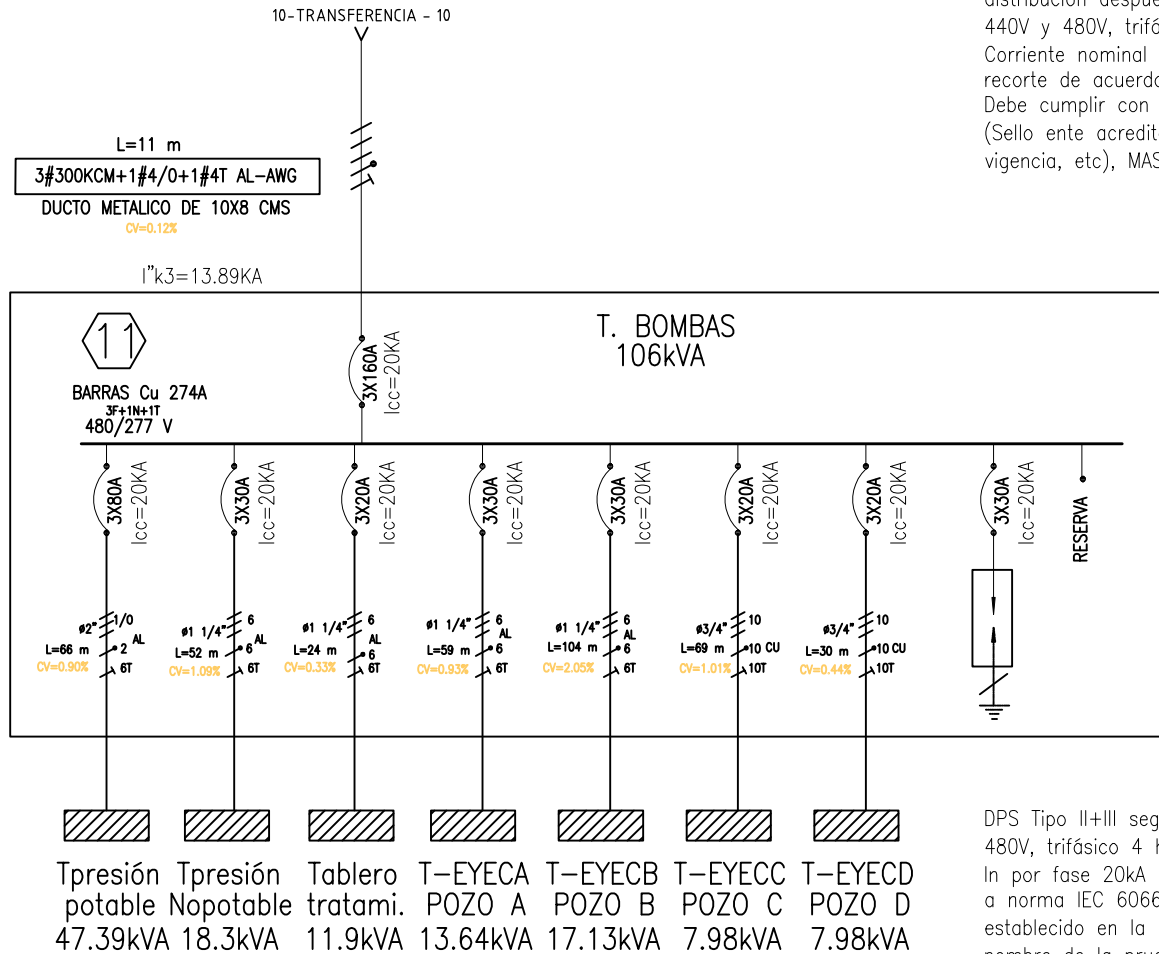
10-TRANSFERENCIA - 10

distribución despue
440V y 480V, trifá
Corriente nominal
recorte de acuerdo
Debe cumplir con
(Sello ente acredit
vigencia, etc), MAS

L=11 m
3#300KCM+1#4/0+1#4T AL-AWG
DUCTO METALICO DE 10X8 CMS
CV=0.12%

I"k3=13.89KA

11

BARRAS Cu 274A
3F+1N+1T
480/277 V

3X160A
Icc=20KA

T. BOMBAS
106kVA

3X80A Icc=20KA
3X30A Icc=20KA
3X20A Icc=20KA
3X30A Icc=20KA
3X30A Icc=20KA
3X20A Icc=20KA
3X20A Icc=20KA
3X30A Icc=20KA
RESERVA

ø2" 1/0 2 AL 6T L=66 m CV=0.90%
ø1 1/4" 6 6 AL 6T L=52 m CV=1.09%
ø1 1/4" 6 AL 6 6T L=24 m CV=0.33%
ø1 1/4" 6 AL 6 6T L=59 m CV=0.93%
ø1 1/4" 6 AL 6 6T L=104 m CV=2.05%
ø3/4" 10 10 CU 10T L=69 m CV=1.01%
ø3/4" 10 10 CU 10T L=30 m CV=0.44%

Tpresión potable 47.39kVA
Tpresión Nopotable 18.3kVA
Tablero tratami. 11.9kVA
T-EYECA POZO A 13.64kVA
T-EYECB POZO B 17.13kVA
T-EYECC POZO C 7.98kVA
T-EYECD POZO D 7.98kVA

DPS Tipo II+III seg
480V, trifásico 4 h
In por fase 20kA
a norma IEC 6066
establecido en la
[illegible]